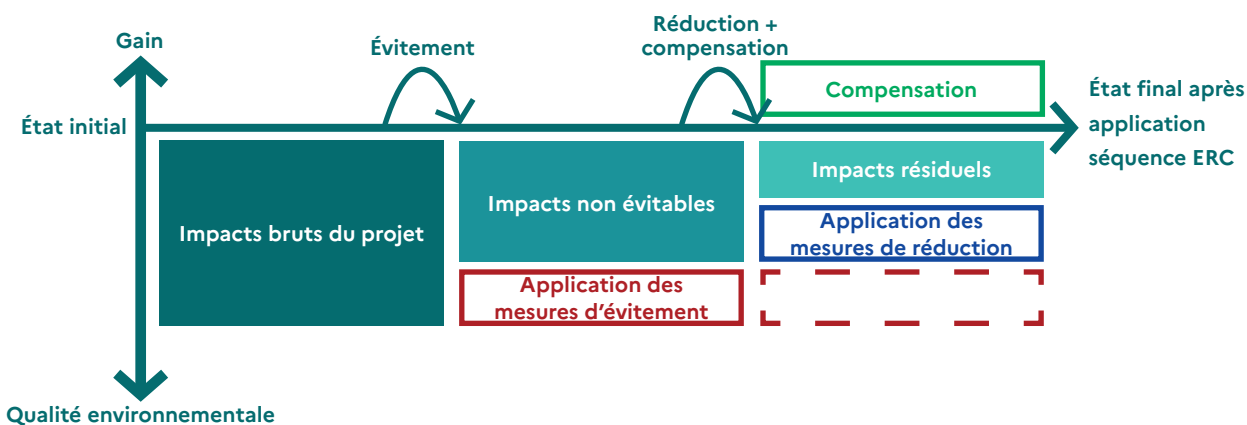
Gain

Évitement

Réduction + compensation

Compensation

État initial

État final après application séquence ERC

Impacts bruts du projet

Impacts non évitables

Impacts résiduels

Application des mesures de réduction

Application des mesures d'évitement

Qualité environnementale